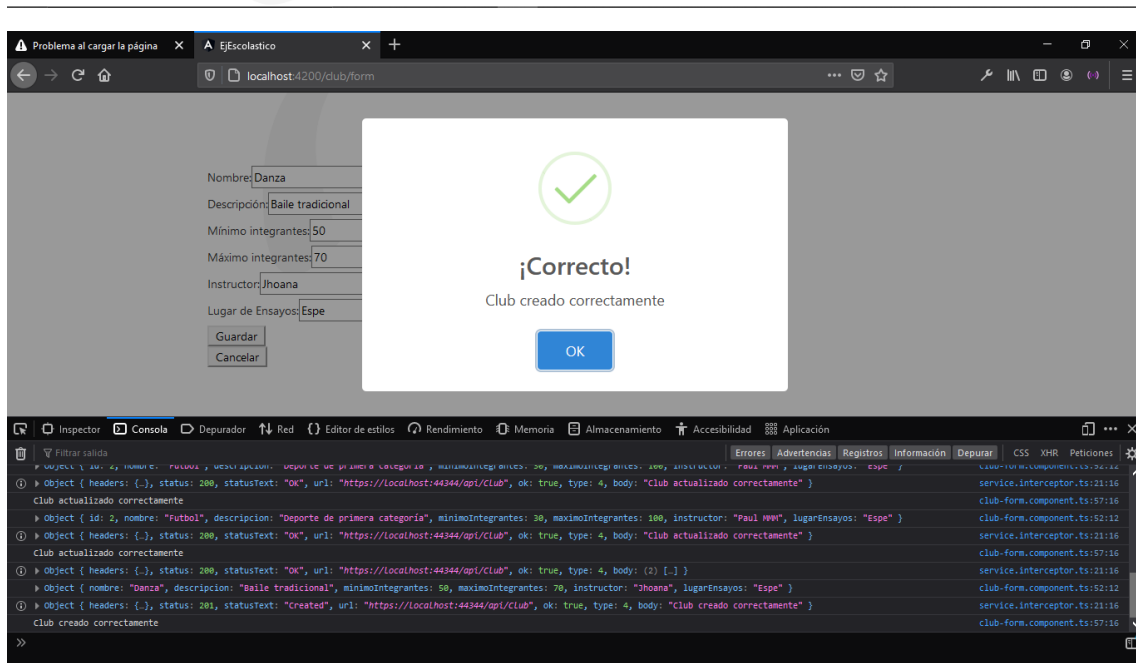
Problema al cargar la página ✕ EjEscolastico ✕ +

localhost:4200/club/form

Nombre: Danza
Descripción: Baile tradicional
Mínimo integrantes: 50
Máximo integrantes: 70
Instructor: Jhoana
Lugar de Ensayos: Espe
Guardar
Cancelar

¡Correcto!
Club creado correctamente
OK

Inspector Consola Depurador Red Editor de estilos Rendimiento Memoria Almacenamiento Accesibilidad Aplicación

Filtrar salida
Errores Advertencias Registros Información Depurar CSS XHR Peticiones

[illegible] club-form.component.ts:52:12
▶ Object { headers: {…}, status: 200, statusText: "OK", url: "https://localhost:44344/api/Club", ok: true, type: 4, body: "Club actualizado correctamente" } service.interceptor.ts:21:16
Club actualizado correctamente club-form.component.ts:57:16
▶ Object { id: 2, nombre: "Futbol", descripcion: "Deporte de primera categoría", minimoIntegrantes: 30, maximoIntegrantes: 100, instructor: "Paul MMM", lugarEnsayos: "Espe" } club-form.component.ts:52:12
▶ Object { headers: {…}, status: 200, statusText: "OK", url: "https://localhost:44344/api/Club", ok: true, type: 4, body: "Club actualizado correctamente" } service.interceptor.ts:21:16
Club actualizado correctamente club-form.component.ts:57:16
▶ Object { headers: {…}, status: 200, statusText: "OK", url: "https://localhost:44344/api/Club", ok: true, type: 4, body: (2) […] } service.interceptor.ts:21:16
▶ Object { nombre: "Danza", descripcion: "Baile tradicional", minimoIntegrantes: 50, maximoIntegrantes: 70, instructor: "Jhoana", lugarEnsayos: "Espe" } club-form.component.ts:52:12
▶ Object { headers: {…}, status: 201, statusText: "Created", url: "https://localhost:44344/api/Club", ok: true, type: 4, body: "Club creado correctamente" } service.interceptor.ts:21:16
Club creado correctamente club-form.component.ts:57:16
»